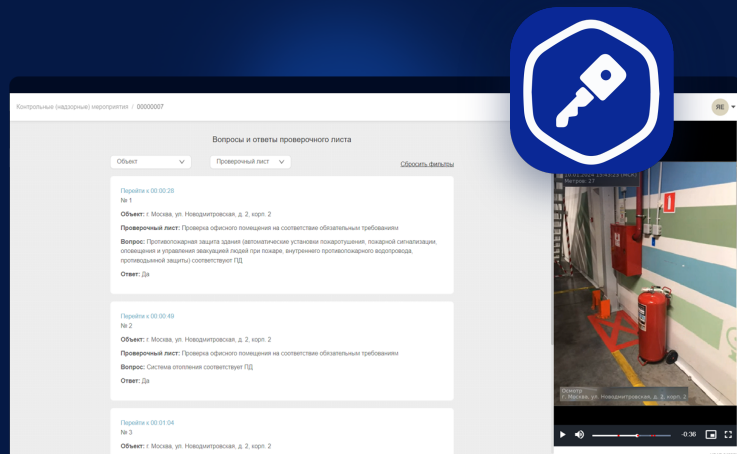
Контрольные (надзорные) мероприятия / 00000007

ЯЕ

Вопросы и ответы проверочного листа

Объект

Проверочный лист

Сбросить фильтры

Перейти к 00:00:28
№ 1

Объект: г. Москва, ул. Новодмитровская, д. 2, корп. 2

Проверочный лист: Проверка офисного помещения на соответствие обязательным требованиям

Вопрос: Противопожарная защита здания (автоматические установки пожаротушения, пожарной сигнализации, оповещения и управления эвакуацией людей при пожаре, внутреннего противопожарного водопровода, противодымной защиты) соответствует ПД

Ответ: Да

Перейти к 00:00:48
№ 2

Объект: г. Москва, ул. Новодмитровская, д. 2, корп. 2

Проверочный лист: Проверка офисного помещения на соответствие обязательным требованиям

Вопрос: Система отопления соответствует ПД

Ответ: Да

Перейти к 00:01:04
№ 3

Объект: г. Москва, ул. Новодмитровская, д. 2, корп. 2

16.01.2024 15:43:23 (МСК)
Метров: 27

Осмотр
г. Москва, ул. Новодмитровская, д. 2, корп. 2

-0:36